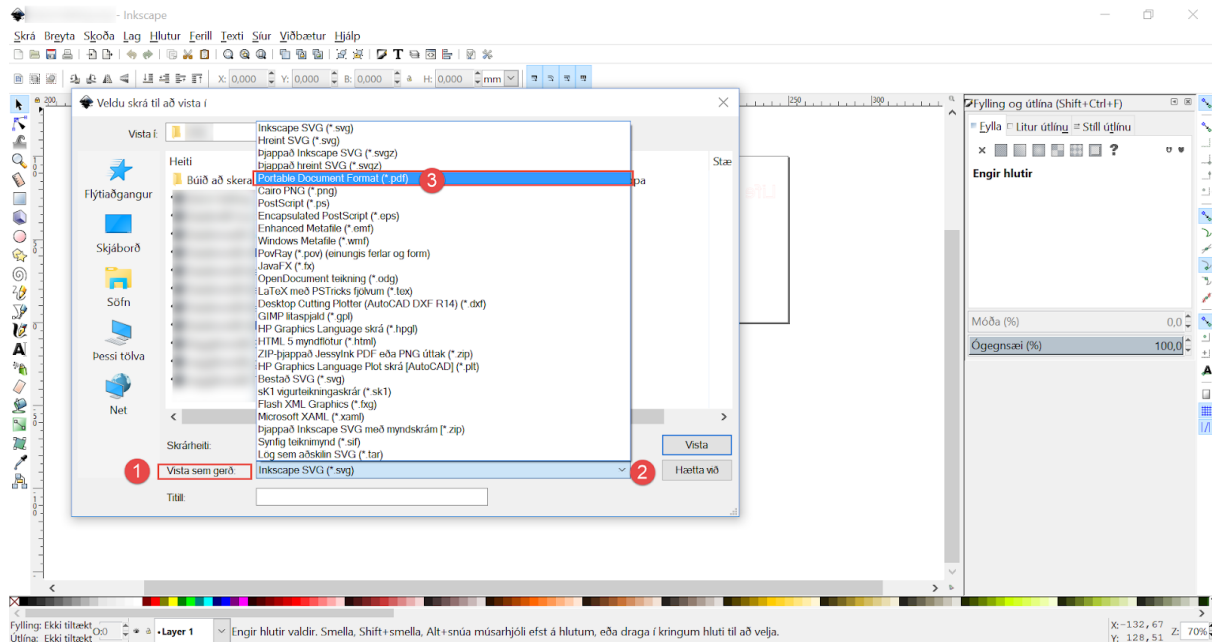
- Inkscape

Skrá Breyta Skoða Lag Hlutur Ferill Texti Síur Viðbætur Hjálp

X: 0,000 Y: 0,000 B: 0,000 H: 0,000 mm

Veldu skrá til að vista í

Vista í:

Heiti

Búið að skera

Flýtiaðgangur

Skjáborð

Söfn

Þessi tölva

Net

Skráarheiti:

1 Vista sem gerð:

Inkscape SVG (*.svg)

2

Titill:

Vista

Hætta við

Inkscape SVG (*.svg)
Hreint SVG (*.svg)
Þjappað Inkscape SVG (*.svgz)
Þjappað hreint SVG (*.svgz)
Portable Document Format (*.pdf) 3
Cairo PNG (*.png)
PostScript (*.ps)
Encapsulated PostScript (*.eps)
Enhanced Metafile (*.emf)
Windows Metafile (*.wmf)
PovRay (*.pov) (einungis ferlar og form)
JavaFX (*.fx)
OpenDocument teikning (*.odg)
LaTeX með PSTricks fjölvum (*.tex)
Desktop Cutting Plotter (AutoCAD DXF R14) (*.dxf)
GIMP litaspjald (*.gpl)
HP Graphics Language skrá (*.hpgl)
HTML 5 myndflötur (*.html)
ZIP-þjappað JessyInk PDF eða PNG úttak (*.zip)
HP Graphics Language Plot skrá [AutoCAD] (*.plt)
Bestað SVG (*.svg)
sK1 vigurteikningaskrár (*.sk1)
Flash XML Graphics (*.fxg)
Microsoft XAML (*.xaml)
Þjappað Inkscape SVG með myndskrám (*.zip)
Synfig teiknimynd (*.sif)
Lög sem aðskilin SVG (*.tar)

Stæ

pa

Fylling og útlína (Shift+Ctrl+F)

Fylla Litur útlínu Stíll útlínu

Engir hlutir

Móða (%) 0,0

Ógegnsæi (%) 100,0

Fylling: Ekki tiltækt
Útlína: Ekki tiltækt 0,0

Layer 1

Engir hlutir valdir. Smella, Shift+smella, Alt+snúa músarhjóli efst á hlutum, eða draga í kringum hluti til að velja.

X: -132,67
Y: 128,51
Z: 70%